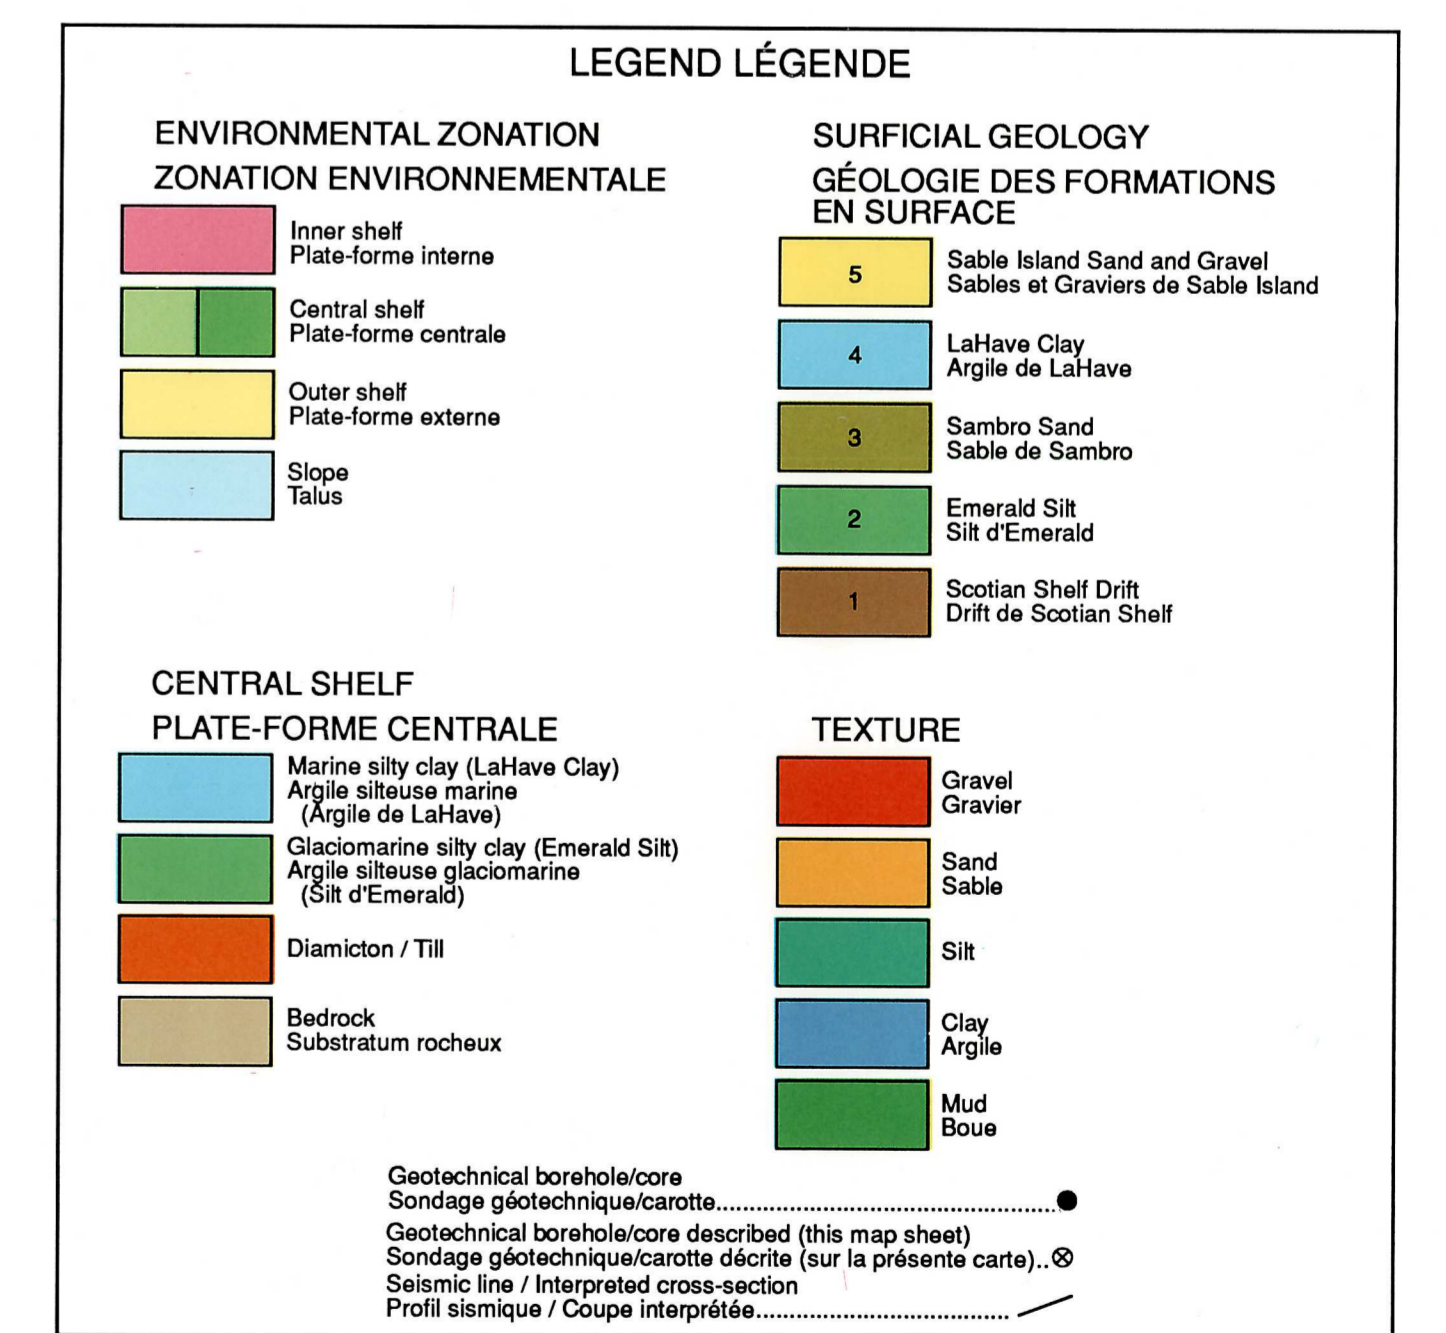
LEGEND LÉGENDE

ENVIRONMENTAL ZONATION
ZONATION ENVIRONNEMENTALE

Inner shelf
Plate-forme interne

Central shelf
Plate-forme centrale

Outer shelf
Plate-forme externe

Slope
Talus

SURFICIAL GEOLOGY
GÉOLOGIE DES FORMATIONS EN SURFACE

5 Sable Island Sand and Gravel
Sables et Graviers de Sable Island

4 LaHave Clay
Argile de LaHave

3 Sambro Sand
Sable de Sambro

2 Emerald Silt
Silt d'Emerald

1 Scotian Shelf Drift
Drift de Scotian Shelf

CENTRAL SHELF
PLATE-FORME CENTRALE

Marine silty clay (LaHave Clay)
Argile silteuse marine
(Argile de LaHave)

Glaciomarine silty clay (Emerald Silt)
Argile silteuse glaciomarine
(Silt d'Emerald)

Diamicton / Till

Bedrock
Substratum rocheux

TEXTURE

Gravel
Gravier

Sand
Sable

Silt

Clay
Argile

Mud
Boue

Geotechnical borehole/core
Sondage géotechnique/carotte........................................................

Geotechnical borehole/core described (this map sheet)
Sondage géotechnique/carotte décrite (sur la présente carte)..
Seismic line / Interpreted cross-section
Profil sismique / Coupe interprétée..........................................